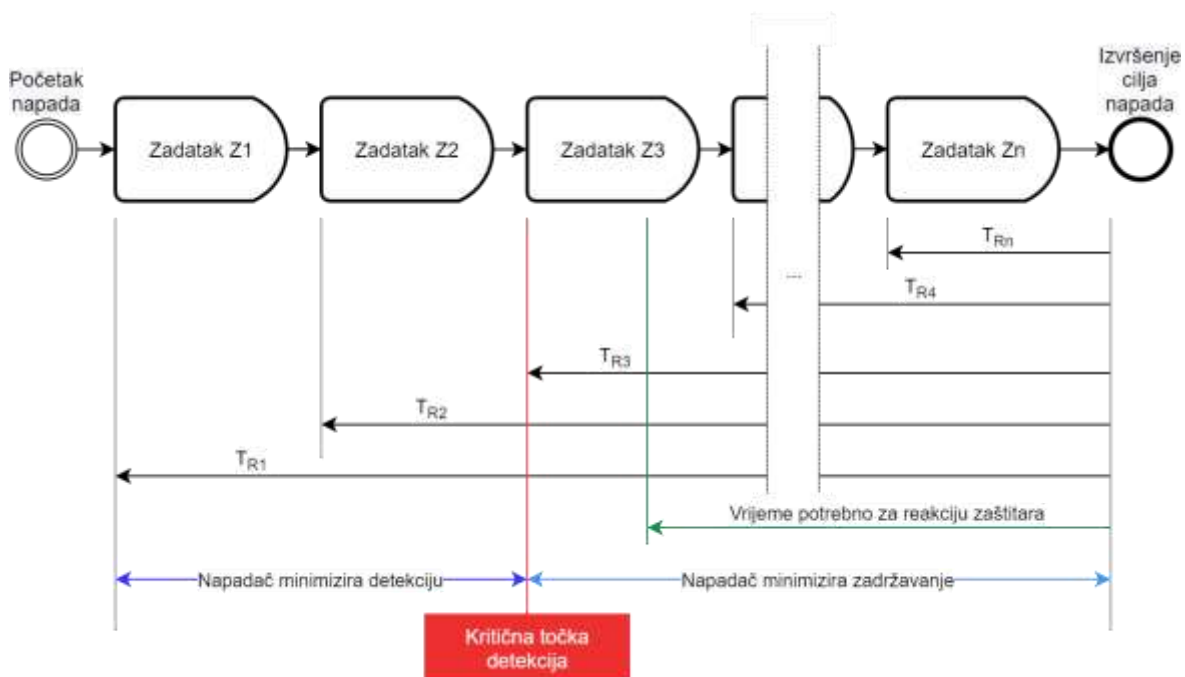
Početak napada

Zadatak Z1

Zadatak Z2

Zadatak Z3

Zadatak Zn

Izvršenje cilja napada

$T_{Rn}$

...

$T_{R4}$

$T_{R3}$

$T_{R2}$

$T_{R1}$

Vrijeme potrebno za reakciju zaštitara

Napadač minimizira detekciju

Napadač minimizira zadržavanje

Kritična točka detekcija